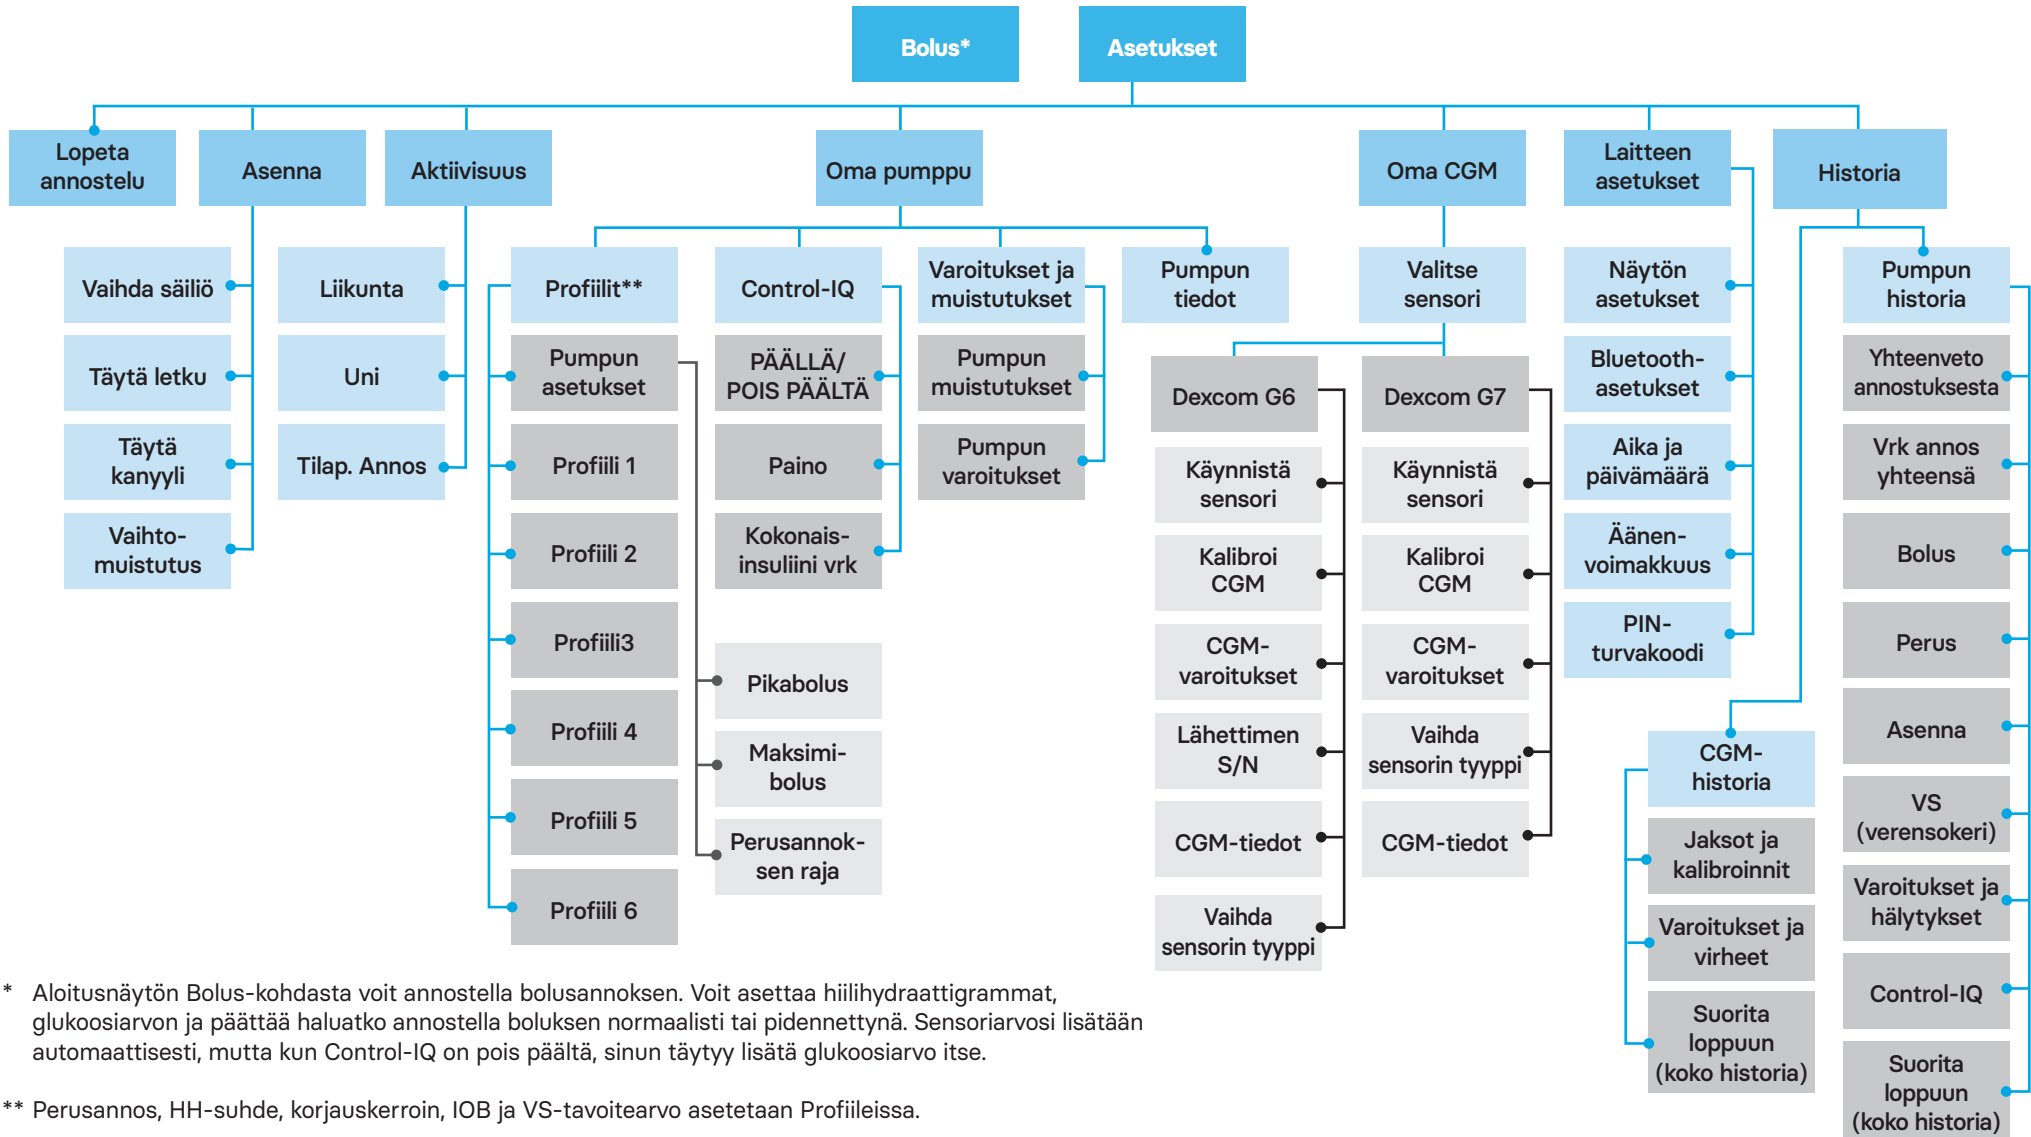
Bolus*

Asetukset

Lopeta annostelu

Asenna

Vaihda säiliö

Täytä letku

Täytä kanyyli

Vaihtomuistutus

Aktiivisuus

Liikunta

Uni

Tilap. Annos

Oma pumppu

Profiilit**

Pumpun asetukset

Profiili 1

Profiili 2

Profiili3

Profiili 4

Profiili 5

Profiili 6

Control-IQ

PÄÄLLÄ/ POIS PÄÄLTÄ

Paino

Kokonaisinsuliini vrk

Pikabolus

Maksimibolus

Perusannoksen raja

Varoitukset ja muistutukset

Pumpun muistutukset

Pumpun varoitukset

Pumpun tiedot

Oma CGM

Valitse sensori

Dexcom G6

Käynnistä sensori

Kalibroi CGM

CGM-varoitukset

Lähettimen S/N

CGM-tiedot

Vaihda sensorin tyyppi

Dexcom G7

Käynnistä sensori

Kalibroi CGM

CGM-varoitukset

Vaihda sensorin tyyppi

CGM-tiedot

Laitteen asetukset

Näytön asetukset

Bluetooth-asetukset

Aika ja päivämäärä

Äänenvoimakkuus

PIN-turvakoodi

Historia

Pumpun historia

Yhteenveto annostuksesta

Vrk annos yhteensä

Bolus

Perus

Asenna

VS (verensokeri)

Varoitukset ja hälytykset

Control-IQ

Suorita loppuun (koko historia)

CGM-historia

Jaksot ja kalibroinnit

Varoitukset ja virheet

Suorita loppuun (koko historia)

* Aloitusnäytön Bolus-kohdasta voit annostella bolusannoksen. Voit asettaa hiilihydraattigrammat, glukoosiarvon ja päättää haluatko annostella boluksen normaalisti tai pidennettynä. Sensoriarvosi lisätään automaattisesti, mutta kun Control-IQ on pois päältä, sinun täytyy lisätä glukoosiarvo itse.

** Perusannos, HH-suhde, korjauskerroin, IOB ja VS-tavoitearvo asetetaan Profiileissa.